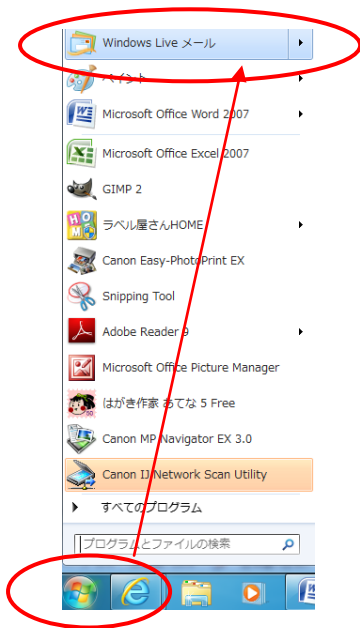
Windows Live メール
ペイント
Microsoft Office Word 2007
Microsoft Office Excel 2007
GIMP 2
ラベル屋さんHOME
Canon Easy-PhotoPrint EX
Snipping Tool
Adobe Reader 9
Microsoft Office Picture Manager
はがき作家 あてな 5 Free
Canon MP Navigator EX 3.0
Canon IJ Network Scan Utility
すべてのプログラム
プログラムとファイルの検索